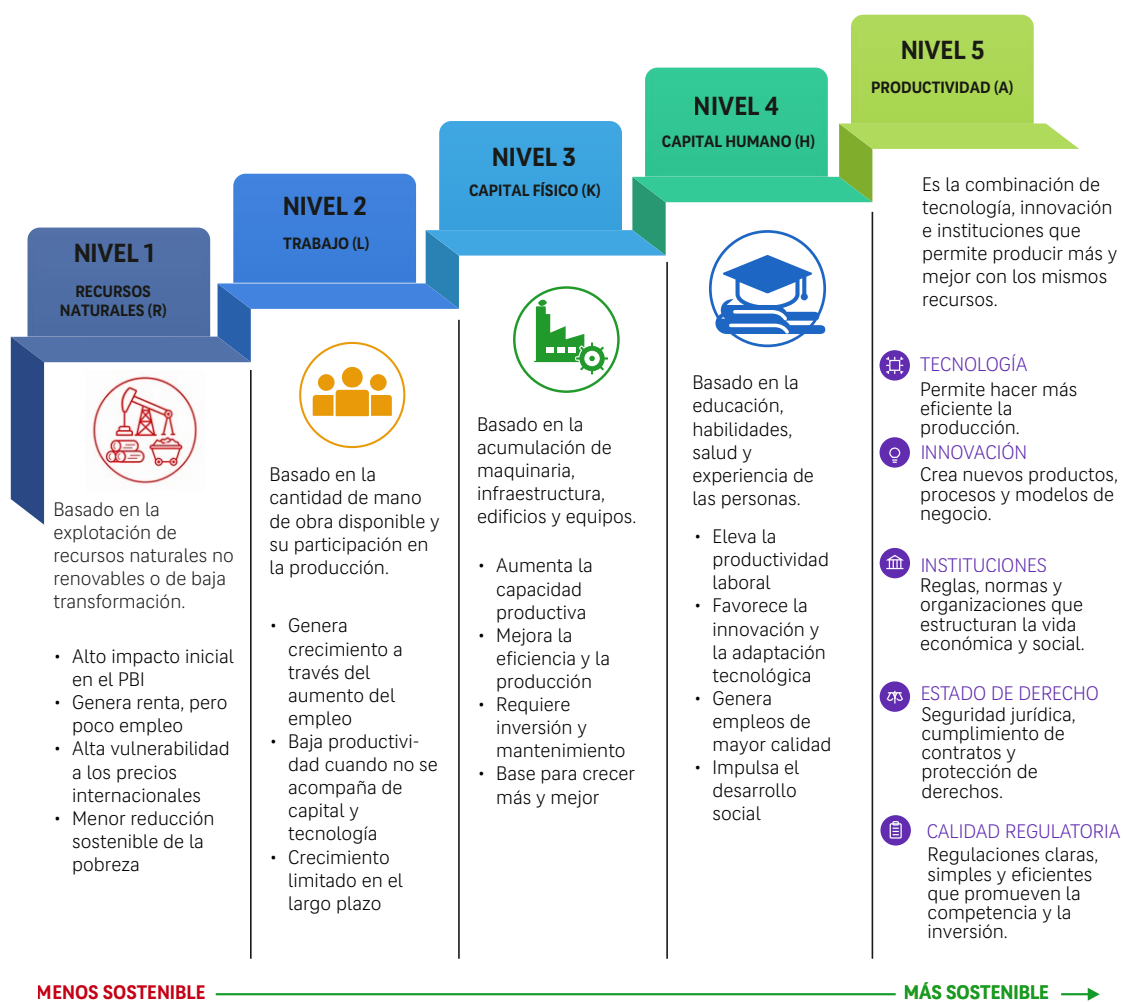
NIVEL 1
RECURSOS NATURALES (R)

Basado en la explotación de recursos naturales no renovables o de baja transformación.

- Alto impacto inicial en el PBI
- Genera renta, pero poco empleo
- Alta vulnerabilidad a los precios internacionales
- Menor reducción sostenible de la pobreza

NIVEL 2
TRABAJO (L)

Basado en la cantidad de mano de obra disponible y su participación en la producción.

- Genera crecimiento a través del aumento del empleo
- Baja productividad cuando no se acompaña de capital y tecnología
- Crecimiento limitado en el largo plazo

NIVEL 3
CAPITAL FÍSICO (K)

Basado en la acumulación de maquinaria, infraestructura, edificios y equipos.

- Aumenta la capacidad productiva
- Mejora la eficiencia y la producción
- Requiere inversión y mantenimiento
- Base para crecer más y mejor

NIVEL 4
CAPITAL HUMANO (H)

Basado en la educación, habilidades, salud y experiencia de las personas.

- Eleva la productividad laboral
- Favorece la innovación y la adaptación tecnológica
- Genera empleos de mayor calidad
- Impulsa el desarrollo social

NIVEL 5
PRODUCTIVIDAD (A)

Es la combinación de tecnología, innovación e instituciones que permite producir más y mejor con los mismos recursos.

TECNOLOGÍA
Permite hacer más eficiente la producción.
INNOVACIÓN
Crea nuevos productos, procesos y modelos de negocio.
INSTITUCIONES
Reglas, normas y organizaciones que estructuran la vida económica y social.
ESTADO DE DERECHO
Seguridad jurídica, cumplimiento de contratos y protección de derechos.
CALIDAD REGULATORIA
Regulaciones claras, simples y eficientes que promueven la competencia y la inversión.

MENOS SOSTENIBLE
MÁS SOSTENIBLE